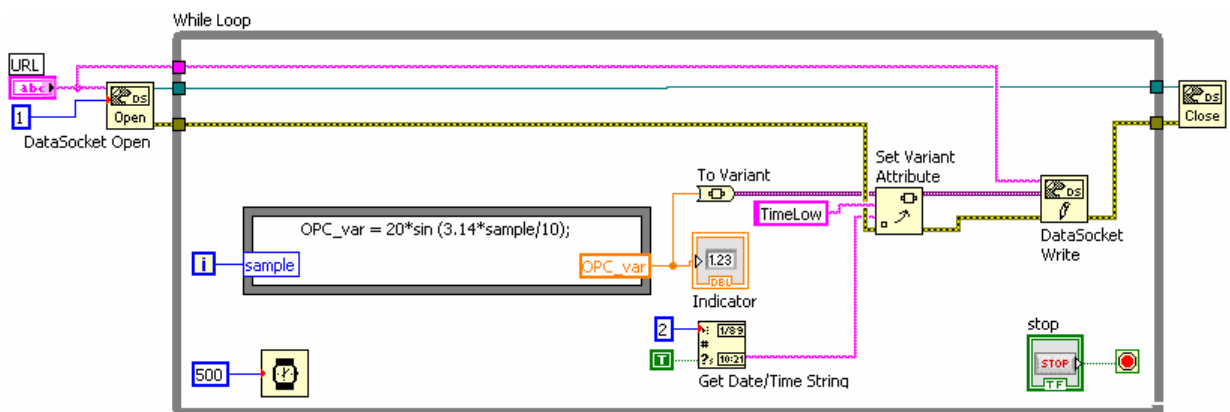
While Loop

URL

abc

DS

Open

1

DataSocket Open

DS

Close

To Variant

Set Variant Attribute

TimeLow

DS

DataSocket Write

OPC_var = 20*sin (3.14*sample/10);

i

sample

OPC_var

1.23

DBL

Indicator

2

1/89

10:21

T

Get Date/Time String

500

stop

STOP

TF